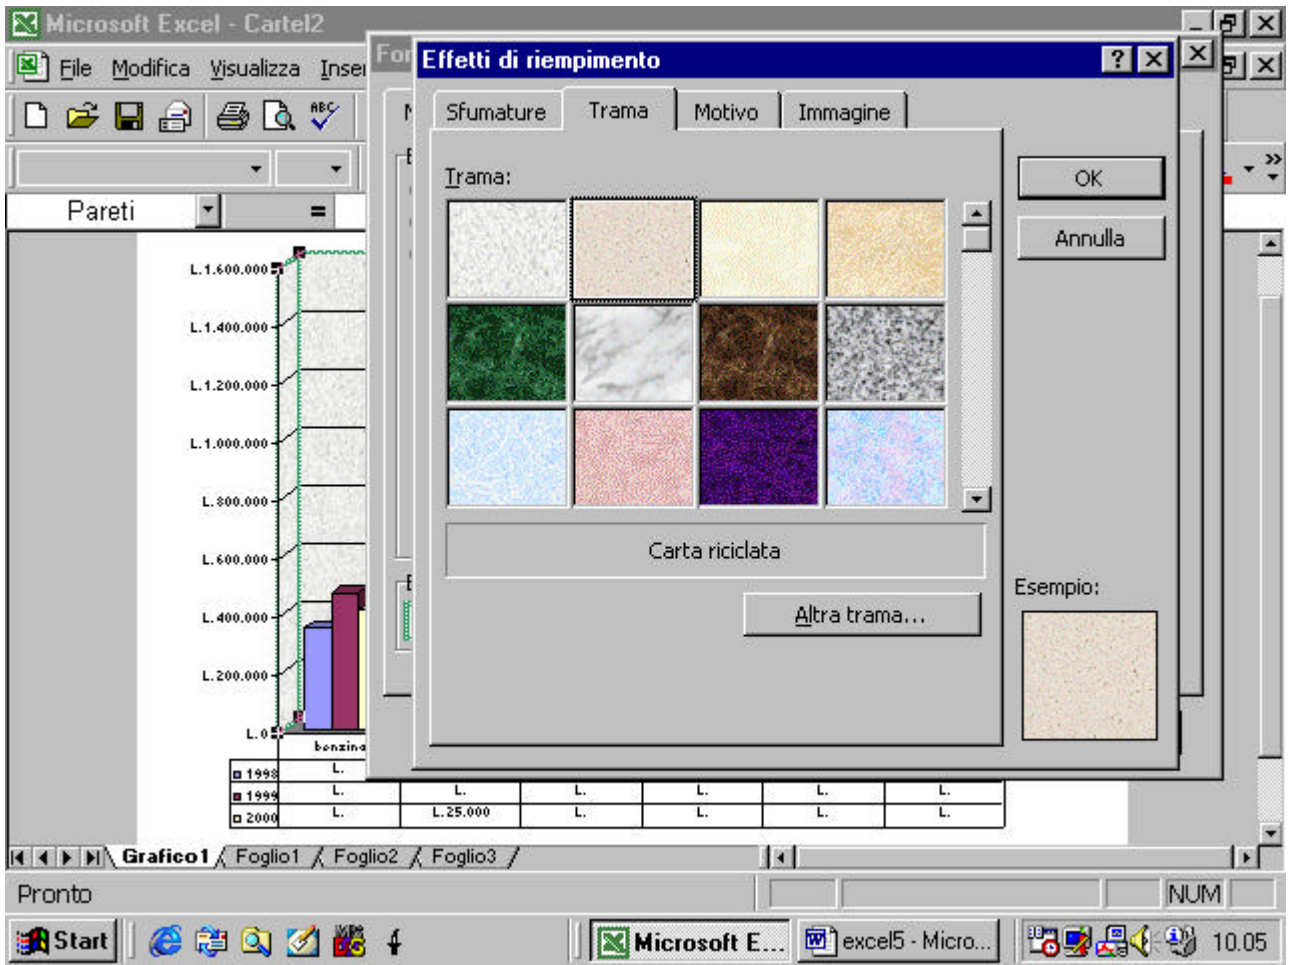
Microsoft Excel - Cartel2

File Modifica Visualizza Inse

Pareti =

For

Effetti di riempimento

Sfumature Trama Motivo Immagine

Trama:

OK

Annulla

Carta riciclata

Altra trama...

Esempio:

L.1.600.000
L.1.400.000
L.1.200.000
L.1.000.000
L.800.000
L.600.000
L.400.000
L.200.000
L.0

benzina

| | | | | | | |
|---|---|---|---|---|---|---|
| 1998 | L. | L. | L. | L. | L. | L. |
| 1999 | L. | L. | L. | L. | L. | L. |
| 2000 | L. | L.25.000 | L. | L. | L. | L. |

Grafico1 Foglio1 Foglio2 Foglio3

Pronto NUM

Start Microsoft E... excel5 - Micro... 10.05